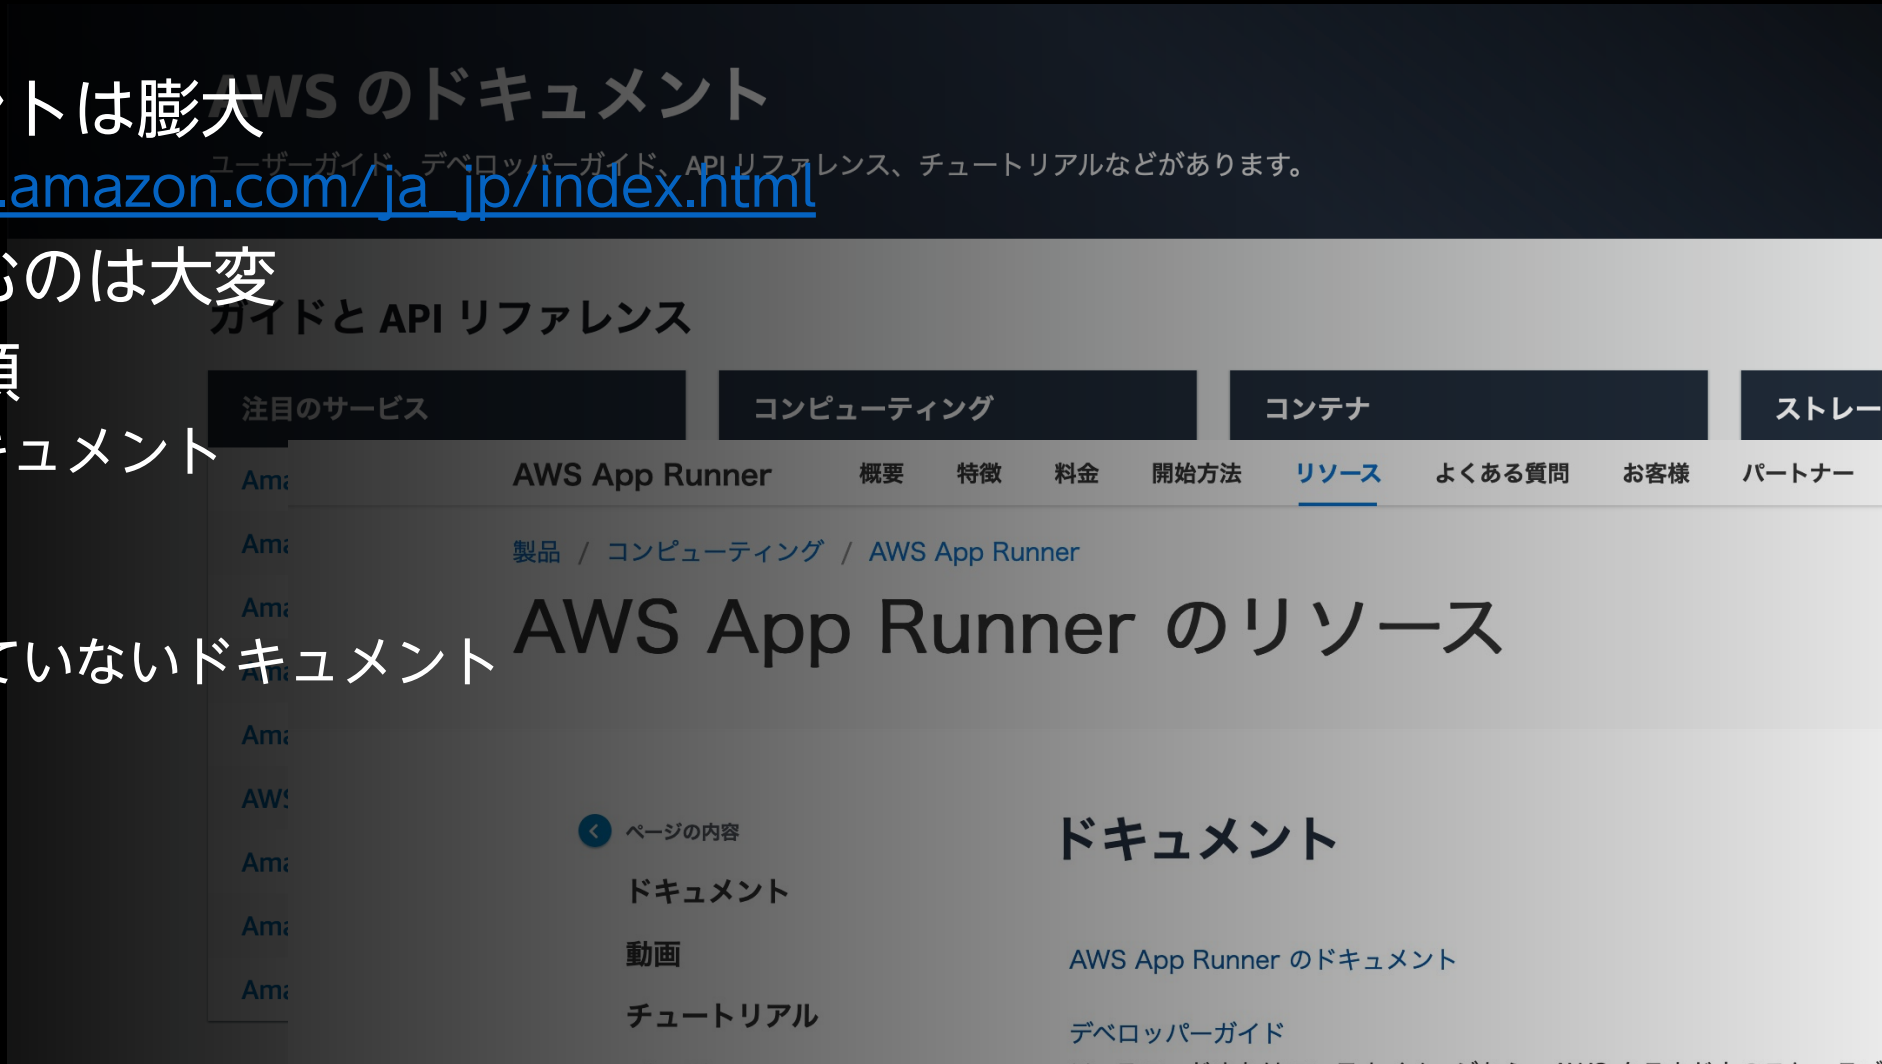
トは膨大
.amazon.com/ja_jp/index.html
むのは大変
頃
ュメント
ていないドキュメント

AWS のドキュメント
ユーザーガイド、デベロッパーガイド、API リファレンス、チュートリアルなどがあります。

ガイドと API リファレンス

注目のサービス
コンピューティング
コンテナ
ストレー

Ama
Ama
Ama
Ama
Ama
AWS
Ama
Ama
Ama

AWS App Runner 概要 特徴 料金 開始方法 リソース よくある質問 お客様 パートナー

製品 / コンピューティング / AWS App Runner

AWS App Runner のリソース

ページの内容
ドキュメント
動画
チュートリアル

ドキュメント

AWS App Runner のドキュメント

デベロッパーガイド